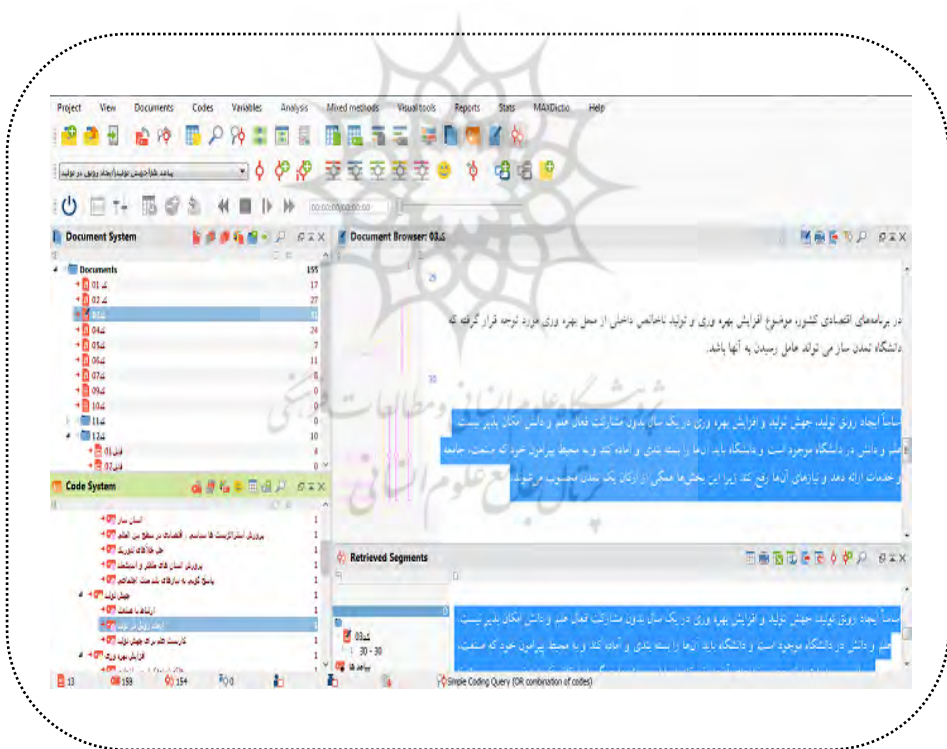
Project View Documents Codes Variables Analysis Mixed methods Visual tools Reports Stats MAXDictio Help

Document System

Documents 155

کد 01 17

کد 02 27

کد 03 31

کد 04 24

کد 05 7

کد 06 11

کد 07 0

کد 09 0

کد 10 0

کد 11 0

کد 12 10

فایل 01 6

فایل 02 4

Document Browser: 03کد

29

در برنامه‌های اقتصادی کشور، موضوع افزایش بهره وری و تولید ناخالص داخلی از محل بهره وری مورد توجه قرار گرفته که دانشگاه تمدن ساز می تواند عامل رسیدن به آنها باشد.

30

اساساً ایجاد رونق تولید، جهش تولید و افزایش بهره وری در یک سال بدون مشارکت فعال علم و دانش امکان پذیر نیست. علم و دانش در دانشگاه موجود است و دانشگاه باید آنها را بسته بندی و آماده کند و به محیط پیرامون خود که صنعت، جامعه و خدمات ارائه دهد و نیازهای آنها را رفع کند زیرا این بخش‌ها همگی از ارکان یک تمدن محسوب می‌شوند.

Code System

انسان ساز 1

پرورش استراتژیست ها سیاسی ، اقتصادی در سطح بین الملل 1

حل چالش های تمدنی 1

پرورش انسان های متفکر و مستقل 1

پاسخ گویی به نیازهای ملت اجتماعی 1

جهش تولید 0

ارتقاء صادرات 1

ایجاد رونق در تولید 1

کارست علم برای جهش تولید 1

افزایش بهره وری 1

Retrieved Segments

03کد

30 - 30

پیامد ها

اساساً ایجاد رونق تولید، جهش تولید و افزایش بهره وری در یک سال بدون مشارکت فعال علم و دانش امکان پذیر نیست. علم و دانش در دانشگاه موجود است و دانشگاه باید آنها را بسته بندی و آماده کند و به محیط پیرامون خود که صنعت،

13 159 154 0

Simple Coding Query (OR combination of codes)